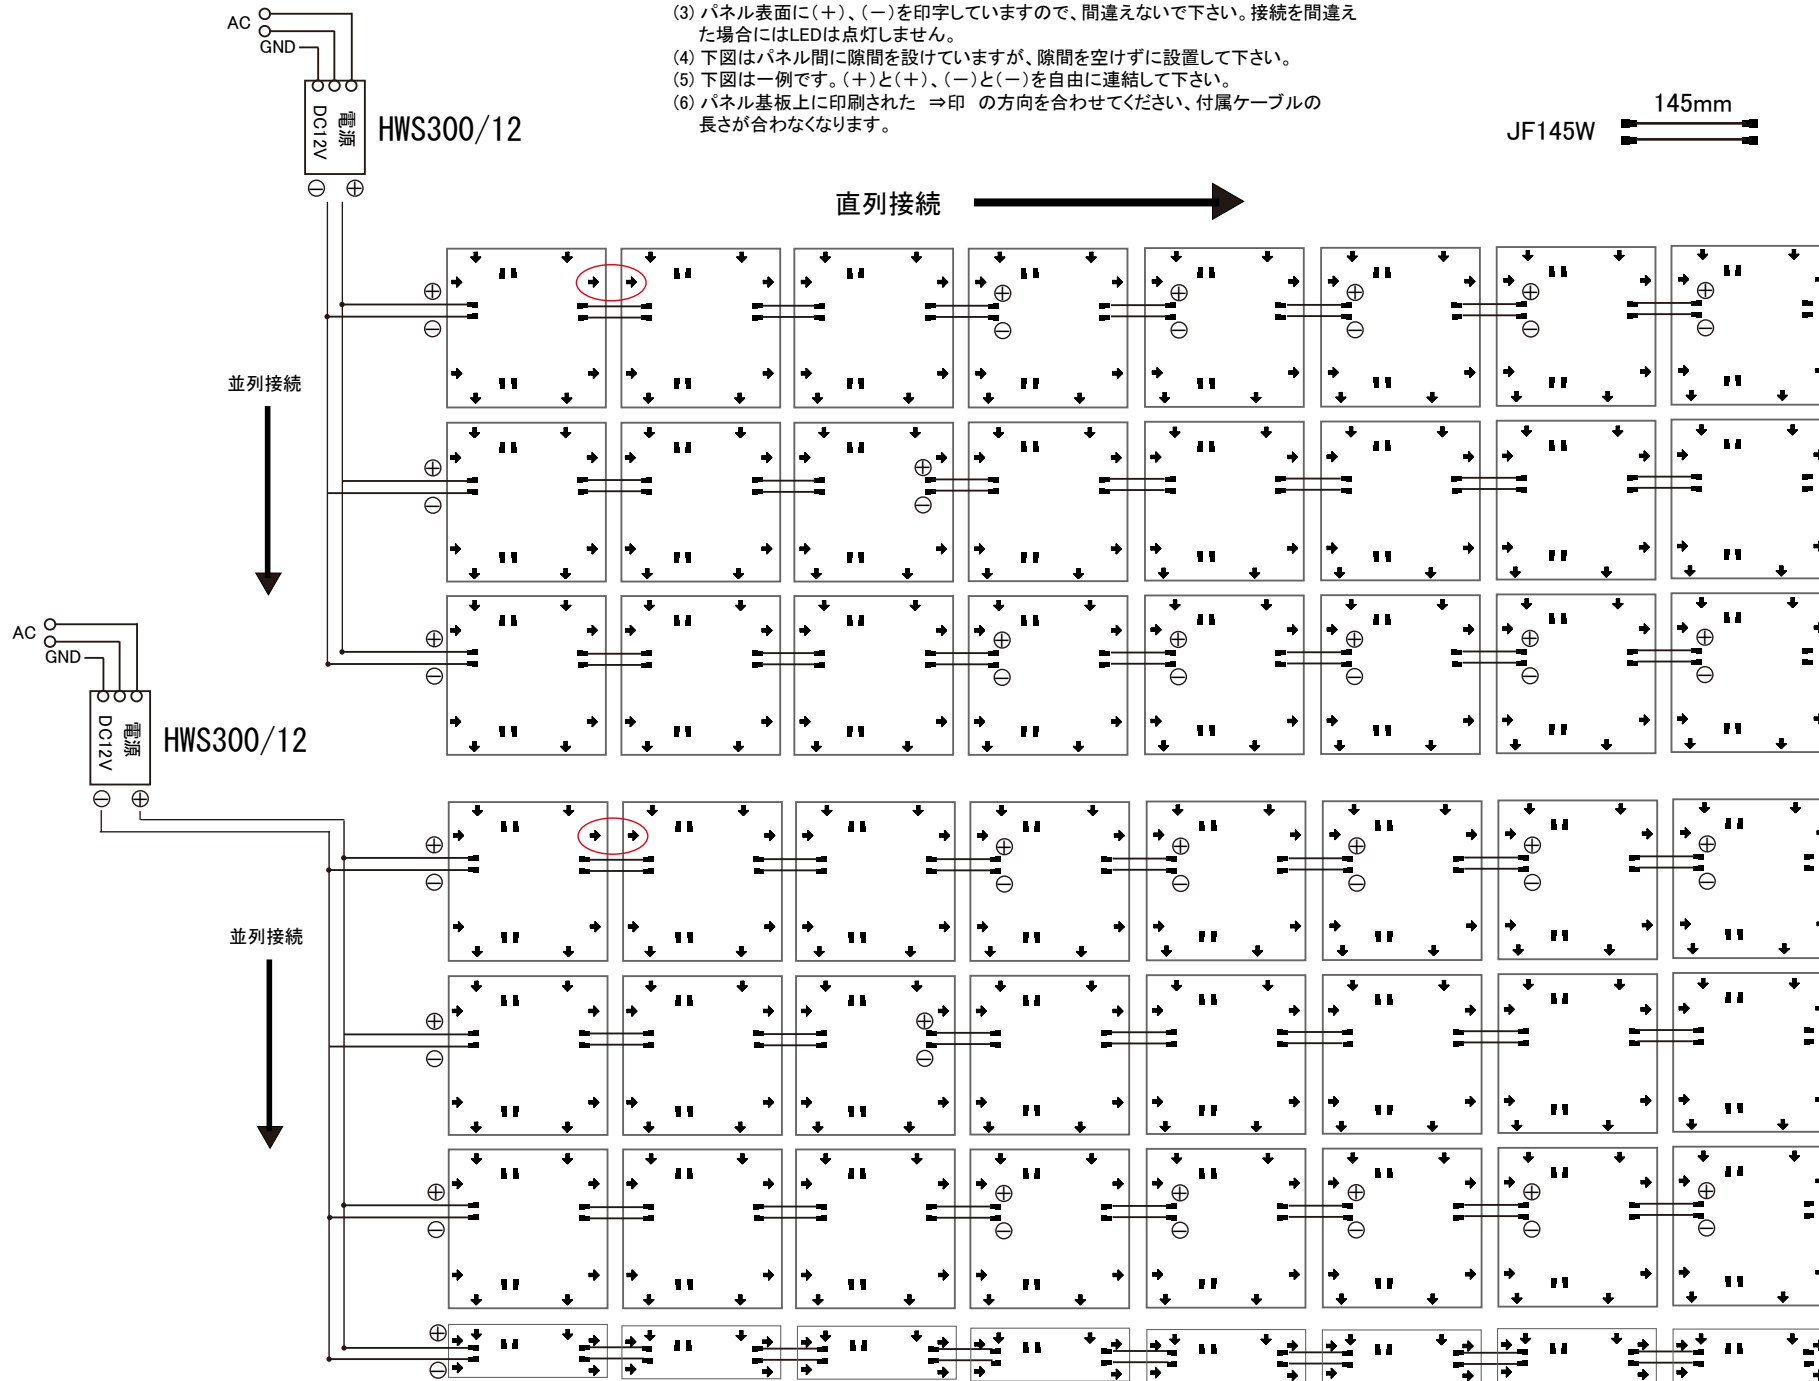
AC
GND
電源
DC12V
HWS300/12
⊖ ⊕

(3) パネル表面に(+)、(ー)を印字していますので、間違えないで下さい。接続を間違えた場合にはLEDは点灯しません。
(4) 下図はパネル間に隙間を設けていますが、隙間を空けずに設置して下さい。
(5) 下図は一例です。(+)と(+)、(ー)と(ー)を自由に連結して下さい。
(6) パネル基板上に印刷された ⇒印 の方向を合わせてください、付属ケーブルの長さが合わなくなります。

145mm
JF145W

直列接続

並列接続

AC
GND
電源
DC12V
HWS300/12
⊖ ⊕

並列接続